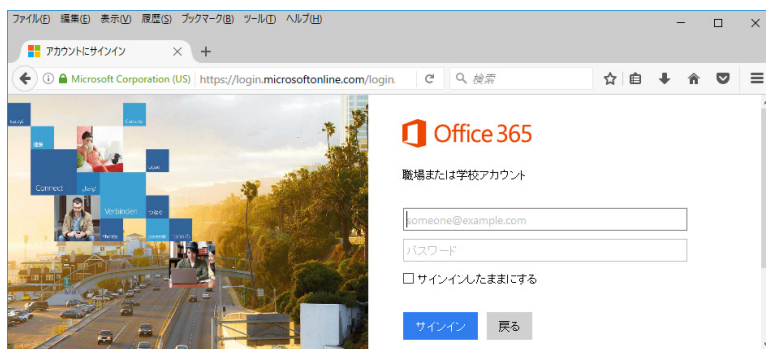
ファイル(F) 編集(E) 表示(V) 履歴(S) ブックマーク(B) ツール(T) ヘルプ(H)

アカウントにサインイン

Microsoft Corporation (US) https://login.microsoftonline.com/login.

検索

Connect

Verbinden

Office 365

職場または学校アカウント

someone@example.com

パスワード

サインインしたままにする

サインイン 戻る